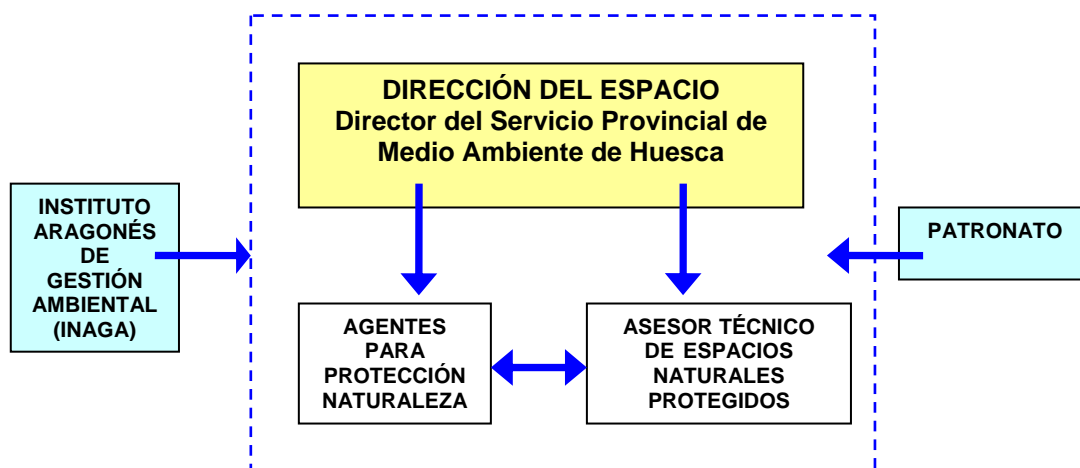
INSTITUTO ARAGONÉS DE GESTIÓN AMBIENTAL (INAGA)

DIRECCIÓN DEL ESPACIO
Director del Servicio Provincial de Medio Ambiente de Huesca

PATRONATO

AGENTES PARA PROTECCIÓN NATURALEZA

ASESOR TÉCNICO DE ESPACIOS NATURALES PROTEGIDOS